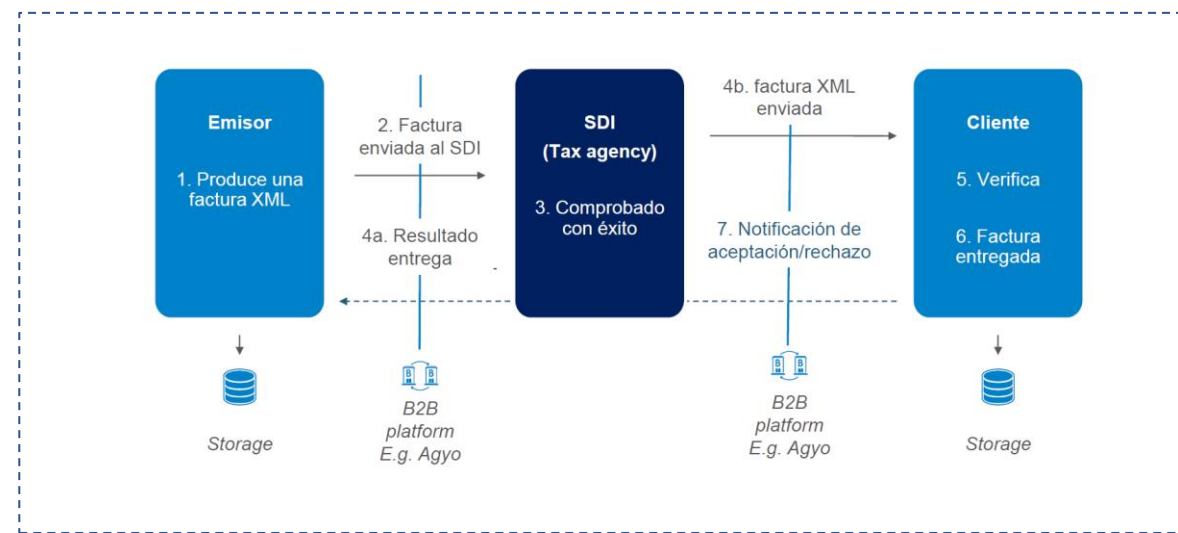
Emisor

1. Produce una factura XML

2. Factura enviada al SDI

4a. Resultado entrega

SDI
(Tax agency)

3. Comprobado con éxito

4b. factura XML enviada

7. Notificación de aceptación/rechazo

Cliente

5. Verifica

6. Factura entregada

Storage

B2B platform E.g. Agyo

B2B platform E.g. Agyo

Storage